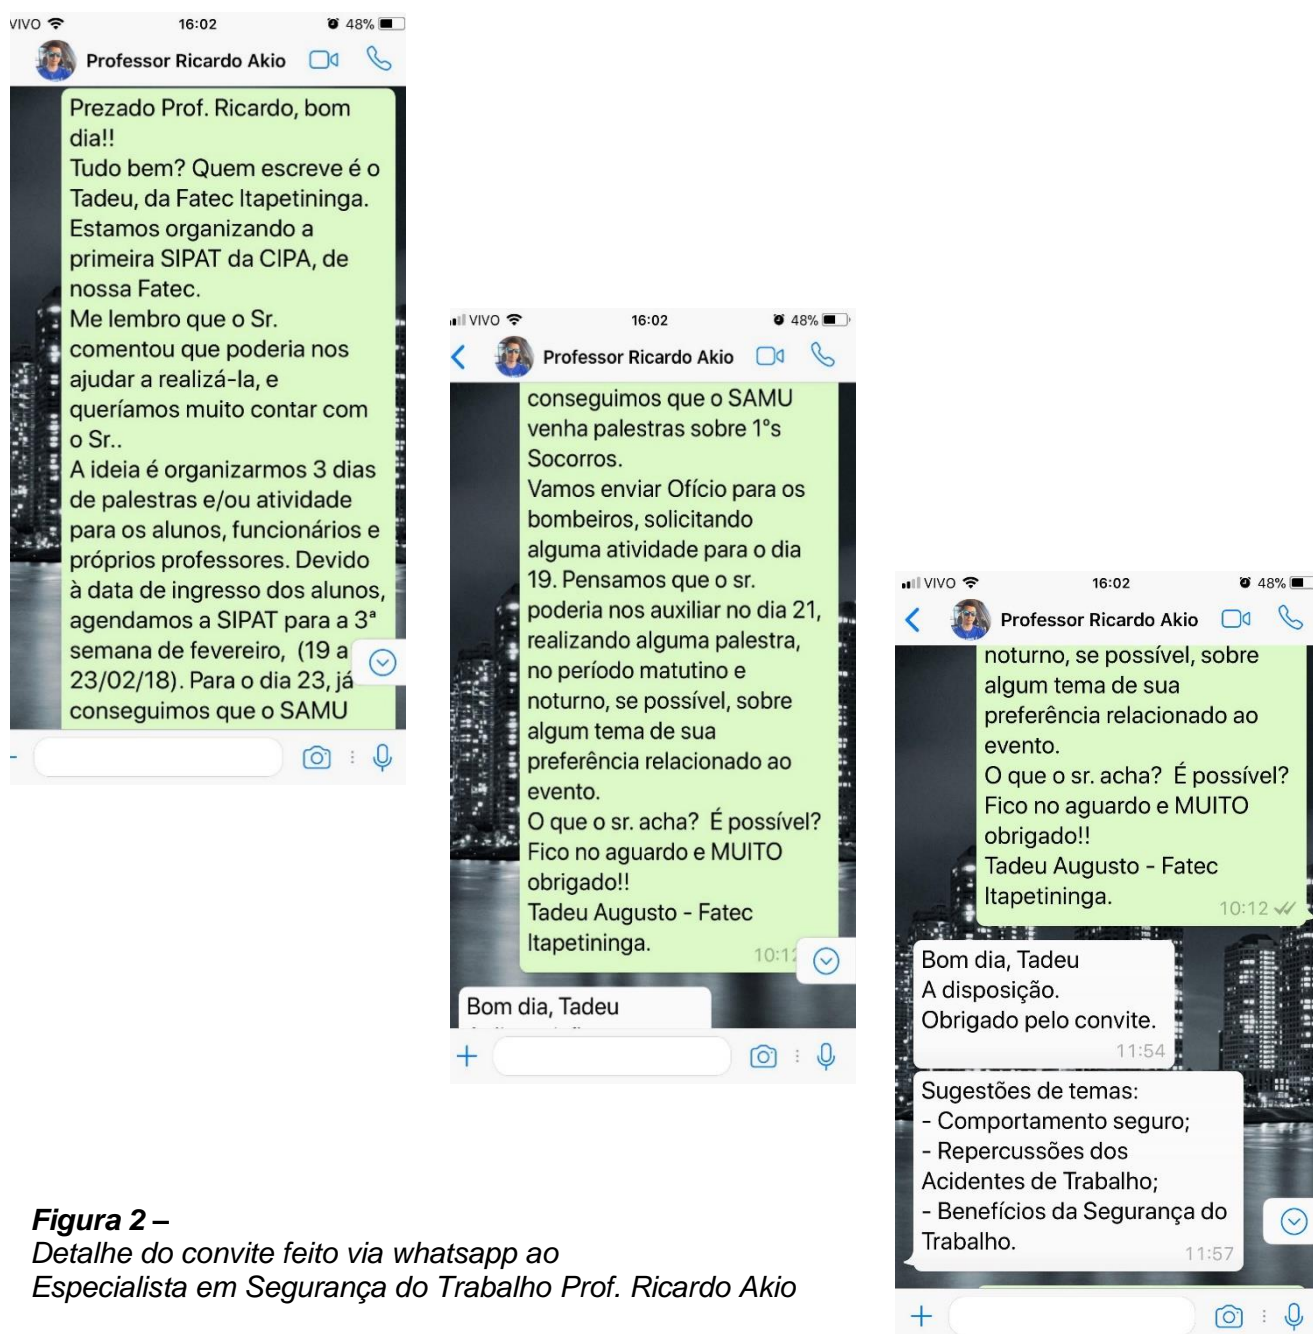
VIVO 16:02 48%
Professor Ricardo Akio

Prezado Prof. Ricardo, bom dia!!
Tudo bem? Quem escreve é o Tadeu, da Fatec Itapetininga.
Estamos organizando a primeira SIPAT da CIPA, de nossa Fatec.
Me lembro que o Sr. comentou que poderia nos ajudar a realizá-la, e queríamos muito contar com o Sr..
A ideia é organizarmos 3 dias de palestras e/ou atividade para os alunos, funcionários e próprios professores. Devido à data de ingresso dos alunos, agendamos a SIPAT para a 3ª semana de fevereiro, (19 a 23/02/18). Para o dia 23, já conseguimos que o SAMU

VIVO 16:02 48%
Professor Ricardo Akio

conseguimos que o SAMU venha palestras sobre 1°s Socorros.
Vamos enviar Ofício para os bombeiros, solicitando alguma atividade para o dia 19. Pensamos que o sr. poderia nos auxiliar no dia 21, realizando alguma palestra, no período matutino e noturno, se possível, sobre algum tema de sua preferência relacionado ao evento.
O que o sr. acha? É possível?
Fico no aguardo e MUITO obrigado!!
Tadeu Augusto - Fatec Itapetininga.
10:1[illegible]

Bom dia, Tadeu

VIVO 16:02 48%
Professor Ricardo Akio

noturno, se possível, sobre algum tema de sua preferência relacionado ao evento.
O que o sr. acha? É possível?
Fico no aguardo e MUITO obrigado!!
Tadeu Augusto - Fatec Itapetininga.
10:12

Bom dia, Tadeu
A disposição.
Obrigado pelo convite.
11:54

Sugestões de temas:
- Comportamento seguro;
- Repercussões dos Acidentes de Trabalho;
- Benefícios da Segurança do Trabalho.
11:57

Figura 2 –
Detalhe do convite feito via whatsapp ao Especialista em Segurança do Trabalho Prof. Ricardo Akio